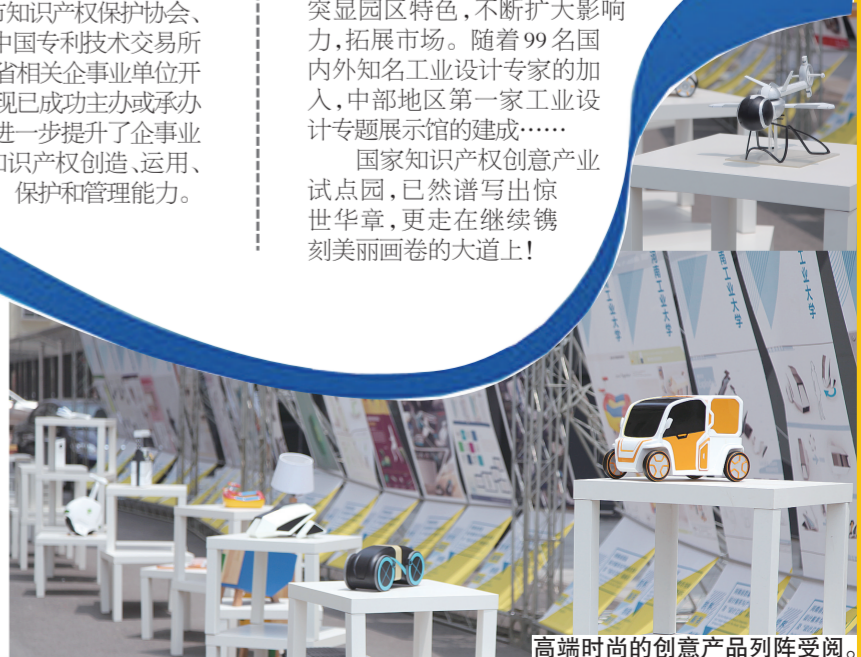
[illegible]知识产权保护协会、中国专利技术交易所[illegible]省相关企事业单位开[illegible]现已成功主办或承办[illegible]进一步提升了企事业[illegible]知识产权创造、运用、保护和管理能力。

突显园区特色，不断扩大影响力，拓展市场。随着99名国内外知名工业设计专家的加入，中部地区第一家工业设计专题展示馆的建成……

国家知识产权创意产业试点园，已然谱写出惊世华章，更走在继续镌刻美丽画卷的大道上！

南工业大学

工业大学

高端时尚的创意产品列阵受阅。